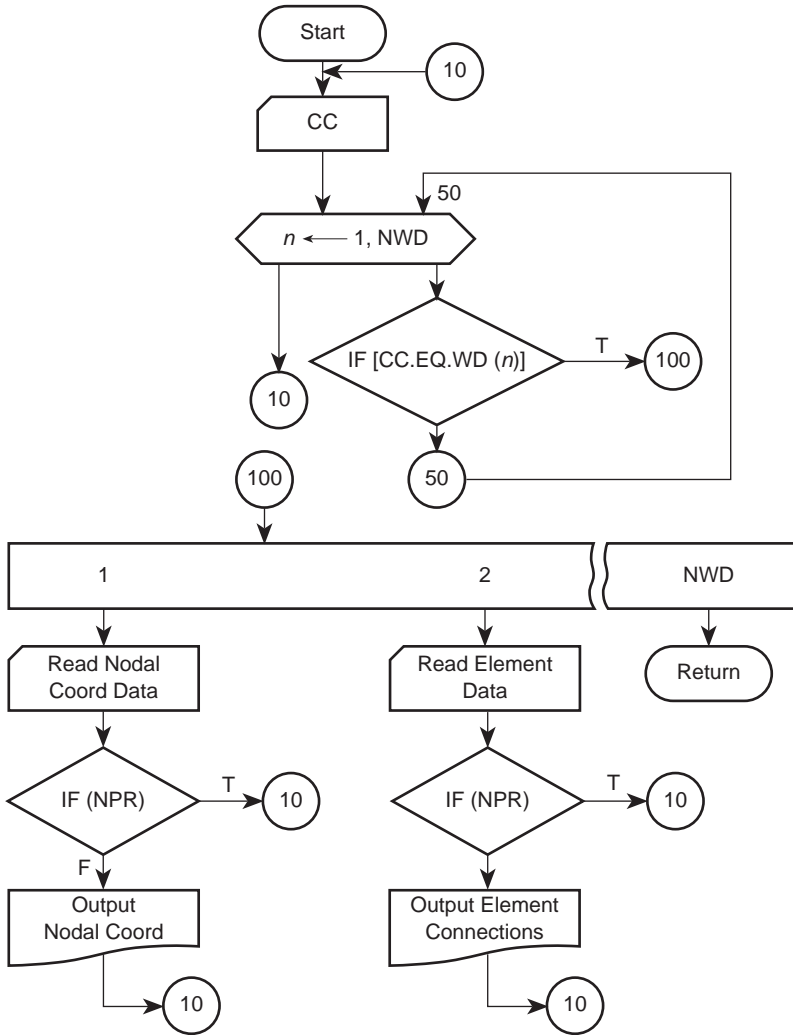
Start

10

CC

50

$n \leftarrow 1$, NWD

IF [CC.EQ.WD ($n$)]

T

100

10

50

100

1

2

NWD

Read Nodal Coord Data

Read Element Data

Return

IF (NPR)

T

10

IF (NPR)

T

10

F

Output Nodal Coord

Output Element Connections

10

10